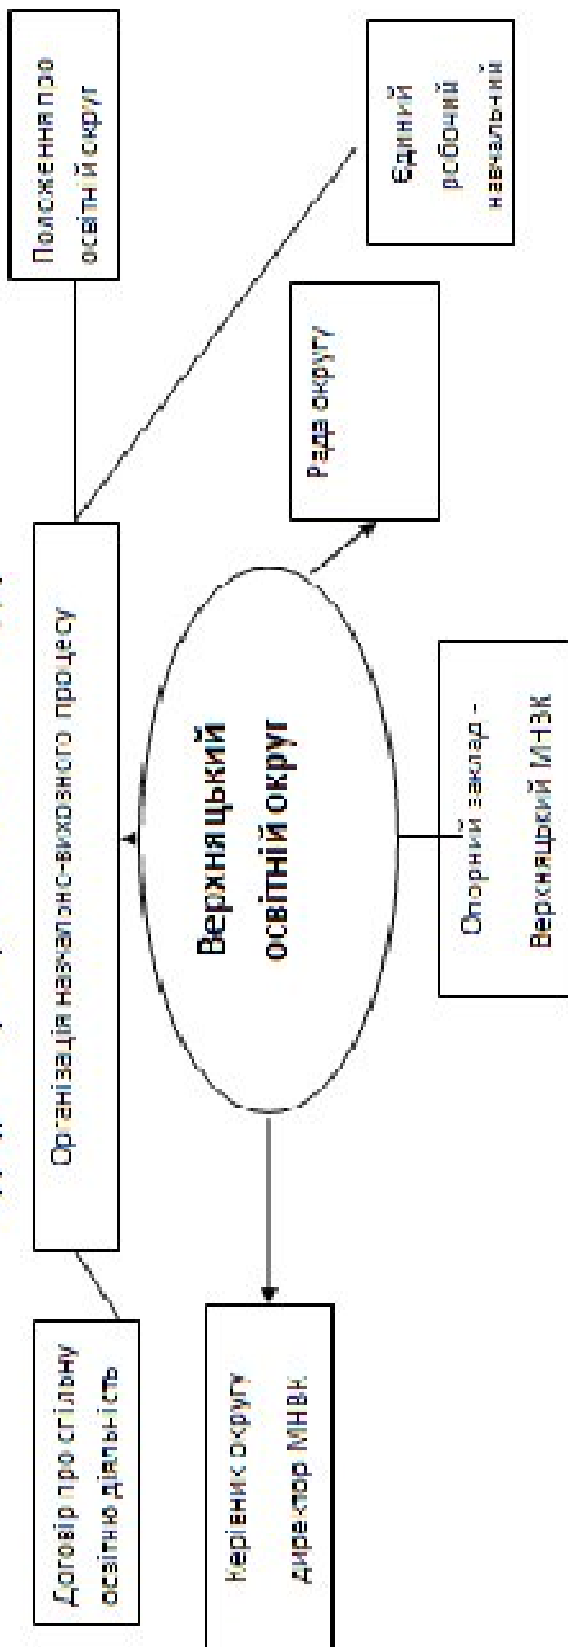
Верхняцький освітній округ

Організація навчально-виховного процесу

Положення про освітній округ

Договір про спільну освітню діяльність

Єдиний робочий навчальний

Рада округу

Опорний заклад - Верхняцький МНВК

Керівник округу директор МНВК